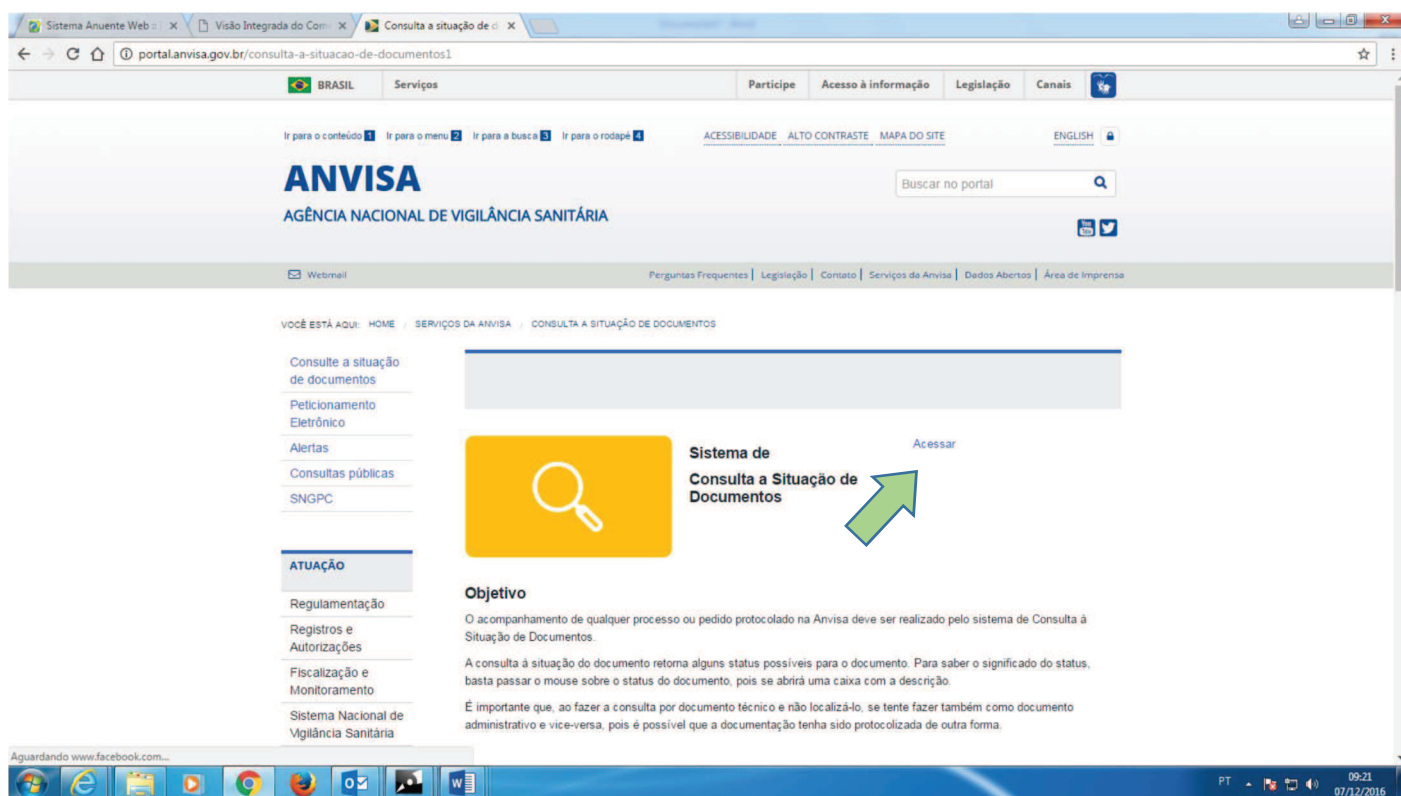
Sistema Anuente Web ×
Visão Integrada do Com ×
Consulta a situação de ×

portal.anvisa.gov.br/consulta-a-situacao-de-documentos1

BRASIL Serviços
Participe Acesso à informação Legislação Canais

Ir para o conteúdo 1 Ir para o menu 2 Ir para a busca 3 Ir para o rodapé 4
ACESSIBILIDADE ALTO CONTRASTE MAPA DO SITE
ENGLISH

ANVISA
AGÊNCIA NACIONAL DE VIGILÂNCIA SANITÁRIA

Buscar no portal

Webmail
Perguntas Frequentes | Legislação | Contato | Serviços da Anvisa | Dados Abertos | Área de Imprensa

VOCÊ ESTÁ AQUI: HOME / SERVIÇOS DA ANVISA / CONSULTA A SITUAÇÃO DE DOCUMENTOS

Consulte a situação de documentos
Peticionamento Eletrônico
Alertas
Consultas públicas
SNGPC

ATUAÇÃO
Regulamentação
Registros e Autorizações
Fiscalização e Monitoramento
Sistema Nacional de Vigilância Sanitária

Sistema de
Consulta a Situação de Documentos

Acessar

Objetivo
O acompanhamento de qualquer processo ou pedido protocolado na Anvisa deve ser realizado pelo sistema de Consulta à Situação de Documentos.

A consulta à situação do documento retorna alguns status possíveis para o documento. Para saber o significado do status, basta passar o mouse sobre o status do documento, pois se abrirá uma caixa com a descrição.

É importante que, ao fazer a consulta por documento técnico e não localizá-lo, se tente fazer também como documento administrativo e vice-versa, pois é possível que a documentação tenha sido protocolizada de outra forma.

Aguardando www.facebook.com...

PT 09:21 07/12/2016